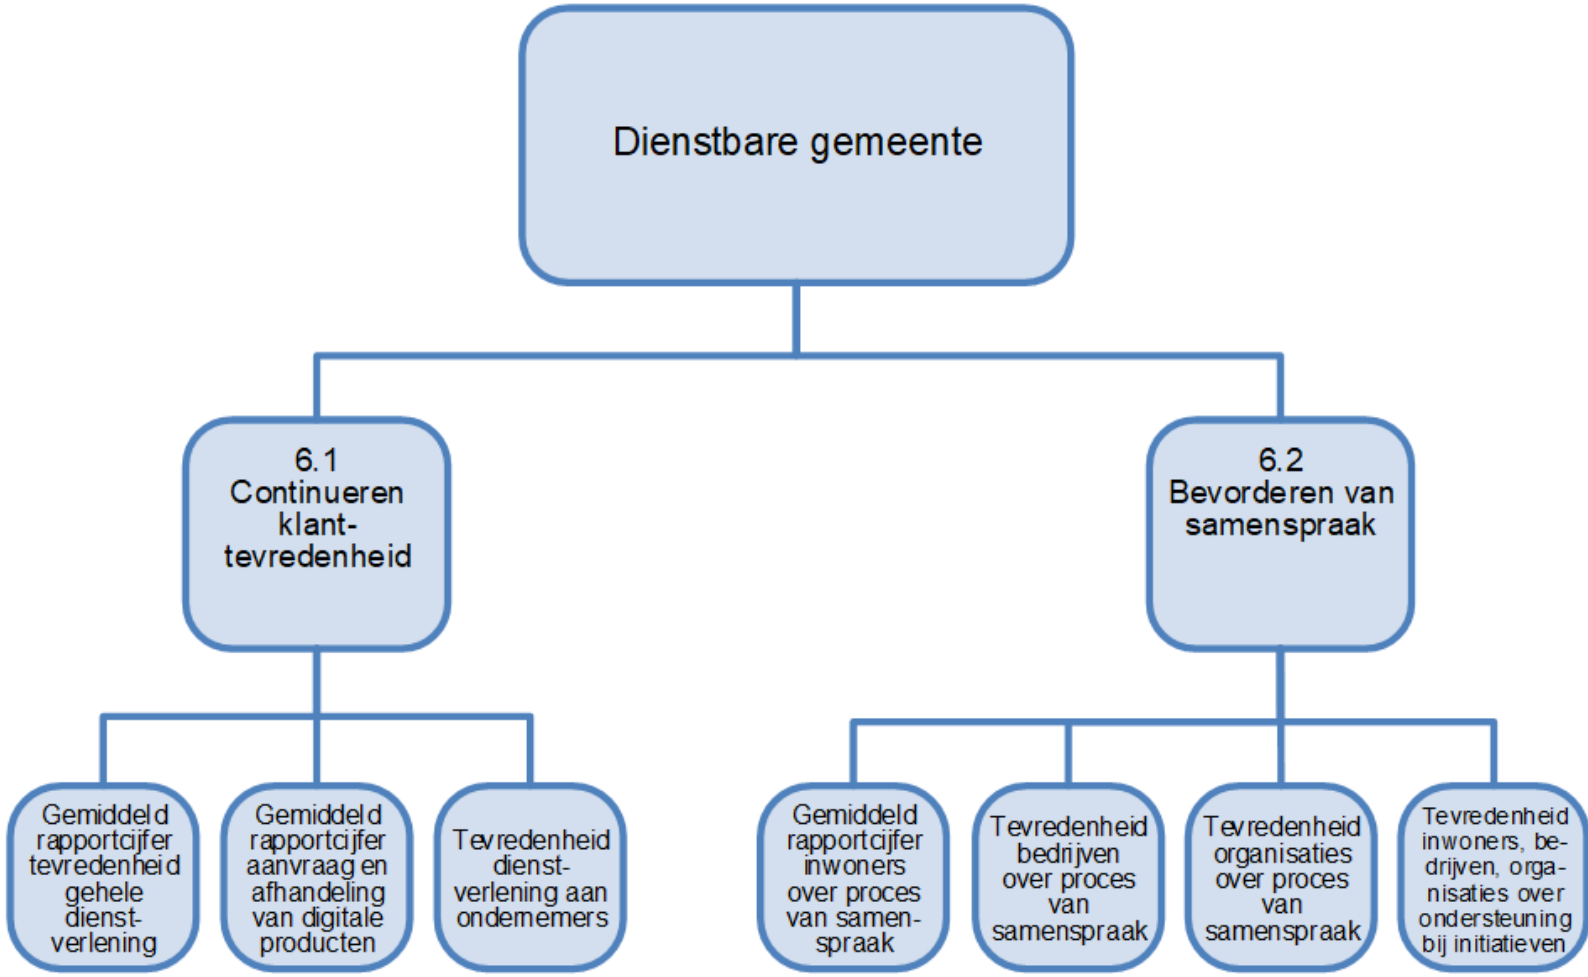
Dienstbare gemeente

6.1
Continueren klanttevredenheid

6.2
Bevorderen van samenspraak

Gemiddeld rapportcijfer tevredenheid gehele dienstverlening

Gemiddeld rapportcijfer aanvraag en afhandeling van digitale producten

Tevredenheid dienstverlening aan ondernemers

Gemiddeld rapportcijfer inwoners over proces van samenspraak

Tevredenheid bedrijven over proces van samenspraak

Tevredenheid organisaties over proces van samenspraak

Tevredenheid inwoners, bedrijven, organisaties over ondersteuning bij initiatieven